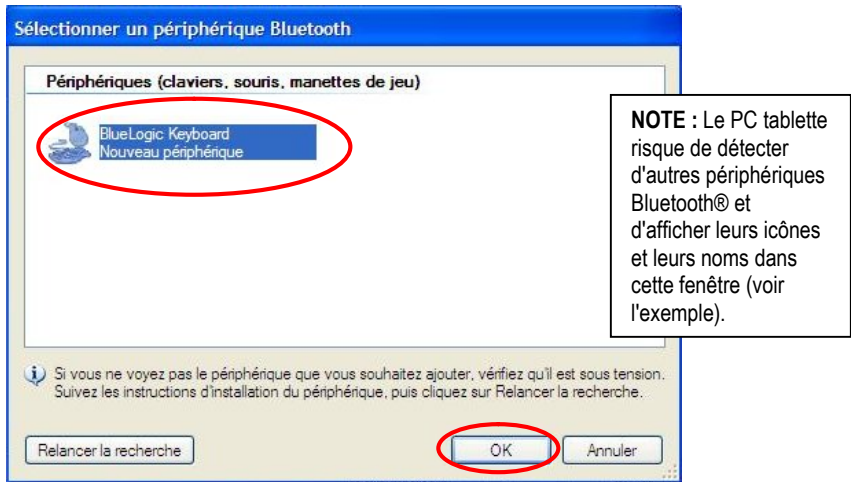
Sélectionner un périphérique Bluetooth

Périphériques (claviers, souris, manettes de jeu)

BlueLogic Keyboard
Nouveau périphérique

**NOTE :** Le PC tablette risque de détecter d'autres périphériques Bluetooth® et d'afficher leurs icônes et leurs noms dans cette fenêtre (voir l'exemple).

Si vous ne voyez pas le périphérique que vous souhaitez ajouter, vérifiez qu'il est sous tension. Suivez les instructions d'installation du périphérique, puis cliquez sur Relancer la recherche.

Relancer la recherche

OK

Annuler